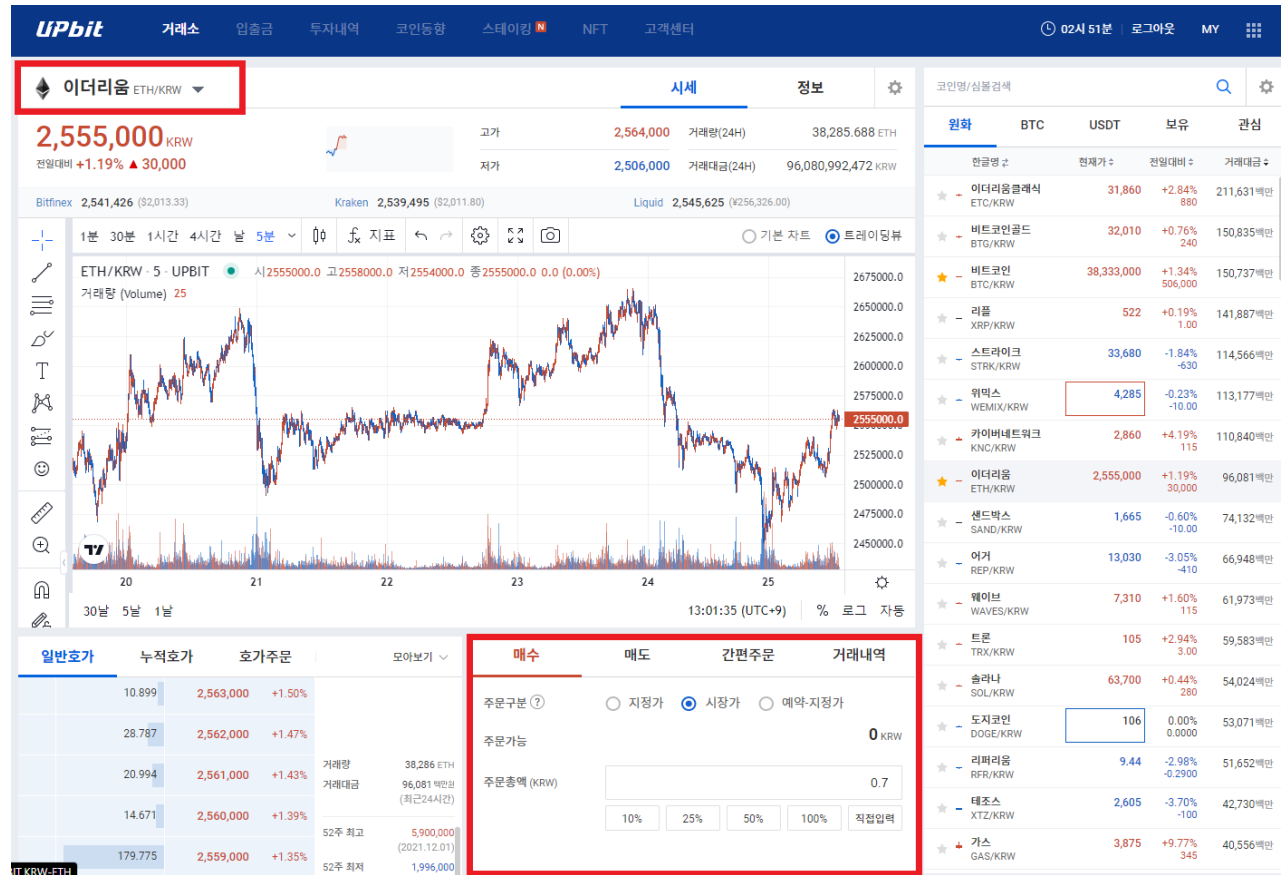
UPbit 거래소 입출금 투자내역 코인동향 스테이킹 N NFT 고객센터 02시 51분 로그아웃 MY

이더리움 ETH/KRW

시세 정보

2,555,000 KRW
전일대비 +1.19% ▲30,000

고가 2,564,000 거래량(24H) 38,285.688 ETH
저가 2,506,000 거래대금(24H) 96,080,992,472 KRW

Bitfinex 2,541,426 ($2,013.33) Kraken 2,539,495 ($2,011.80) Liquid 2,545,625 (¥256,326.00)

1분 30분 1시간 4시간 날 5분 지표 기본 차트 트레이딩뷰

ETH/KRW · 5 · UPBIT 시2555000.0 고2558000.0 저2554000.0 종2555000.0 0.0 (0.00%)
거래량 (Volume) 25

2675000.0
2650000.0
2625000.0
2600000.0
2575000.0
2555000.0
2525000.0
2500000.0
2475000.0
2450000.0

20 21 22 23 24 25

30날 5날 1날 13:01:35 (UTC+9) % 로그 자동

일반호가 누적호가 호가주문 모아보기

| 10.899 | 2,563,000 | +1.50% |
|---|---|---|
| 28.787 | 2,562,000 | +1.47% |
| 20.994 | 2,561,000 | +1.43% |
| 14.671 | 2,560,000 | +1.39% |
| 179.775 | 2,559,000 | +1.35% |

거래량 38,286 ETH
거래대금 96,081 백만원 (최근24시간)
52주 최고 5,900,000 (2021.12.01)
52주 최저 1,996,000

매수 매도 간편주문 거래내역

주문구분 ? 지정가 시장가 예약-지정가
주문가능 0 KRW
주문총액 (KRW) 0.7
10% 25% 50% 100% 직접입력

코인명/심볼검색

원화 BTC USDT 보유 관심

한글명 현재가 전일대비 거래대금

| 이더리움클래식 ETC/KRW | 31,860 | +2.84% 880 | 211,631백만 |
|---|---|---|---|
| 비트코인골드 BTG/KRW | 32,010 | +0.76% 240 | 150,835백만 |
| 비트코인 BTC/KRW | 38,333,000 | +1.34% 506,000 | 150,737백만 |
| 리플 XRP/KRW | 522 | +0.19% 1.00 | 141,887백만 |
| 스트라이크 STRK/KRW | 33,680 | -1.84% -630 | 114,566백만 |
| 위믹스 WEMIX/KRW | 4,285 | -0.23% -10.00 | 113,177백만 |
| 카이버네트워크 KNC/KRW | 2,860 | +4.19% 115 | 110,840백만 |
| 이더리움 ETH/KRW | 2,555,000 | +1.19% 30,000 | 96,081백만 |
| 샌드박스 SAND/KRW | 1,665 | -0.60% -10.00 | 74,132백만 |
| 어거 REP/KRW | 13,030 | -3.05% -410 | 66,948백만 |
| 웨이브 WAVES/KRW | 7,310 | +1.60% 115 | 61,973백만 |
| 트론 TRX/KRW | 105 | +2.94% 3.00 | 59,583백만 |
| 솔라나 SOL/KRW | 63,700 | +0.44% 280 | 54,024백만 |
| 도지코인 DOGE/KRW | 106 | 0.00% 0.0000 | 53,071백만 |
| 리퍼리움 RFR/KRW | 9.44 | -2.98% -0.2900 | 51,652백만 |
| 테조스 XTZ/KRW | 2,605 | -3.70% -100 | 42,730백만 |
| 가스 GAS/KRW | 3,875 | +9.77% 345 | 40,556백만 |